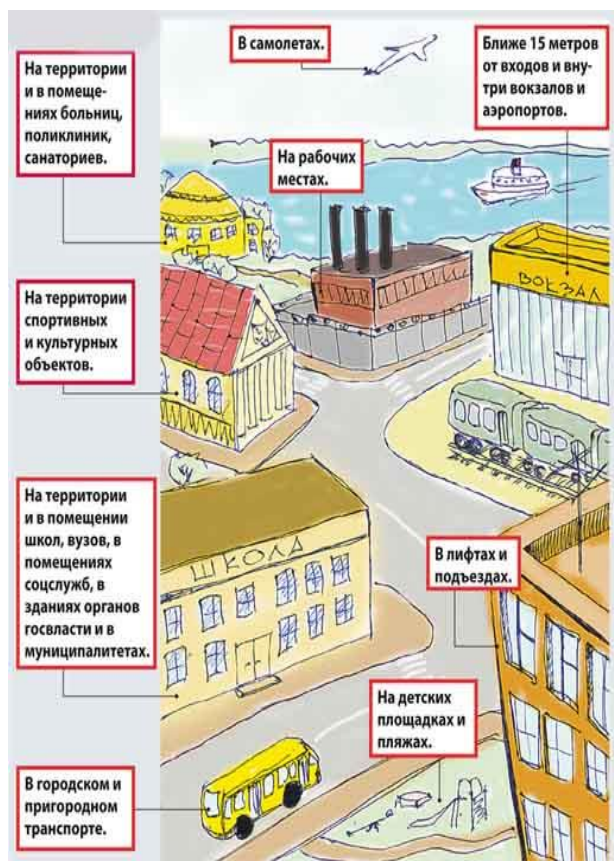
В самолетах.

Ближе 15 метров от входов и внутри вокзалов и аэропортов.

На территории и в помещениях больниц, поликлиник, санаториев.

На рабочих местах.

ВОКЗАЛ

На территории спортивных и культурных объектов.

На территории и в помещении школ, вузов, в помещениях соцслужб, в зданиях органов госвласти и в муниципалитетах.

ШКОЛА

В лифтах и подъездах.

На детских площадках и пляжах.

В городском и пригородном транспорте.